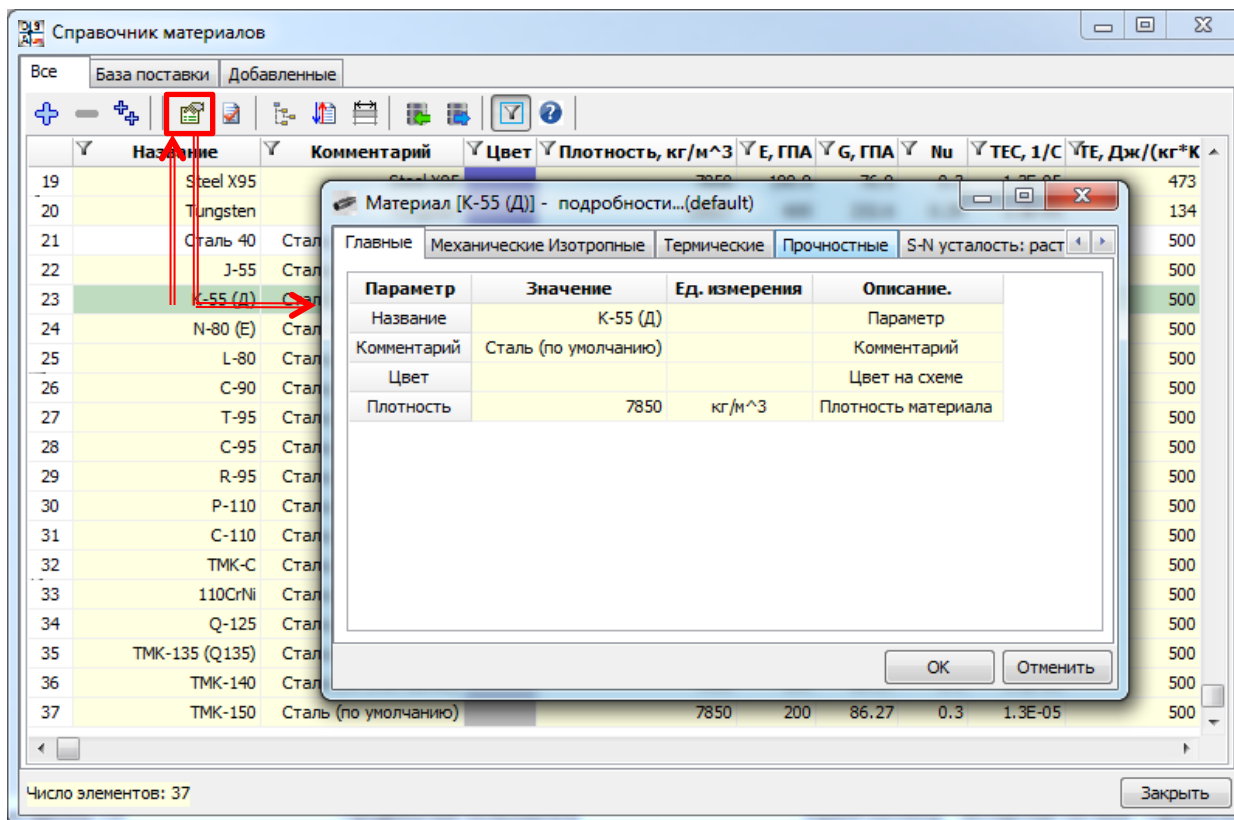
Справочник материалов

Все | База поставки | Добавленные

| | Название | Комментарий | Цвет | Плотность, кг/м^3 | E, ГПА | G, ГПА | Nu | TEC, 1/C | TE, Дж/(кг*К |
|---|---|---|---|---|---|---|---|---|---|
| 19 | Steel X95 | | | | | | | | 473 |
| 20 | Tungsten | | | | | | | | 134 |
| 21 | Сталь 40 | Стал | | | | | | | 500 |
| 22 | J-55 | Стал | | | | | | | 500 |
| 23 | K-55 (Д) | Стал | | | | | | | 500 |
| 24 | N-80 (E) | Стал | | | | | | | 500 |
| 25 | L-80 | Стал | | | | | | | 500 |
| 26 | C-90 | Стал | | | | | | | 500 |
| 27 | T-95 | Стал | | | | | | | 500 |
| 28 | C-95 | Стал | | | | | | | 500 |
| 29 | R-95 | Стал | | | | | | | 500 |
| 30 | P-110 | Стал | | | | | | | 500 |
| 31 | C-110 | Стал | | | | | | | 500 |
| 32 | TMK-C | Стал | | | | | | | 500 |
| 33 | 110CrNi | Стал | | | | | | | 500 |
| 34 | Q-125 | Стал | | | | | | | 500 |
| 35 | TMK-135 (Q135) | Стал | | | | | | | 500 |
| 36 | TMK-140 | Стал | | | | | | | 500 |
| 37 | TMK-150 | Сталь (по умолчанию) | | 7850 | 200 | 86.27 | 0.3 | 1.3E-05 | 500 |

Материал [K-55 (Д)] - подробности...(default)

Главные | Механические Изотропные | Термические | Прочностные | S-N усталость: раст

| Параметр | Значение | Ед. измерения | Описание. |
|---|---|---|---|
| Название | K-55 (Д) | | Параметр |
| Комментарий | Сталь (по умолчанию) | | Комментарий |
| Цвет | | | Цвет на схеме |
| Плотность | 7850 | кг/м^3 | Плотность материала |

OK
Отменить

Число элементов: 37
Закрыть